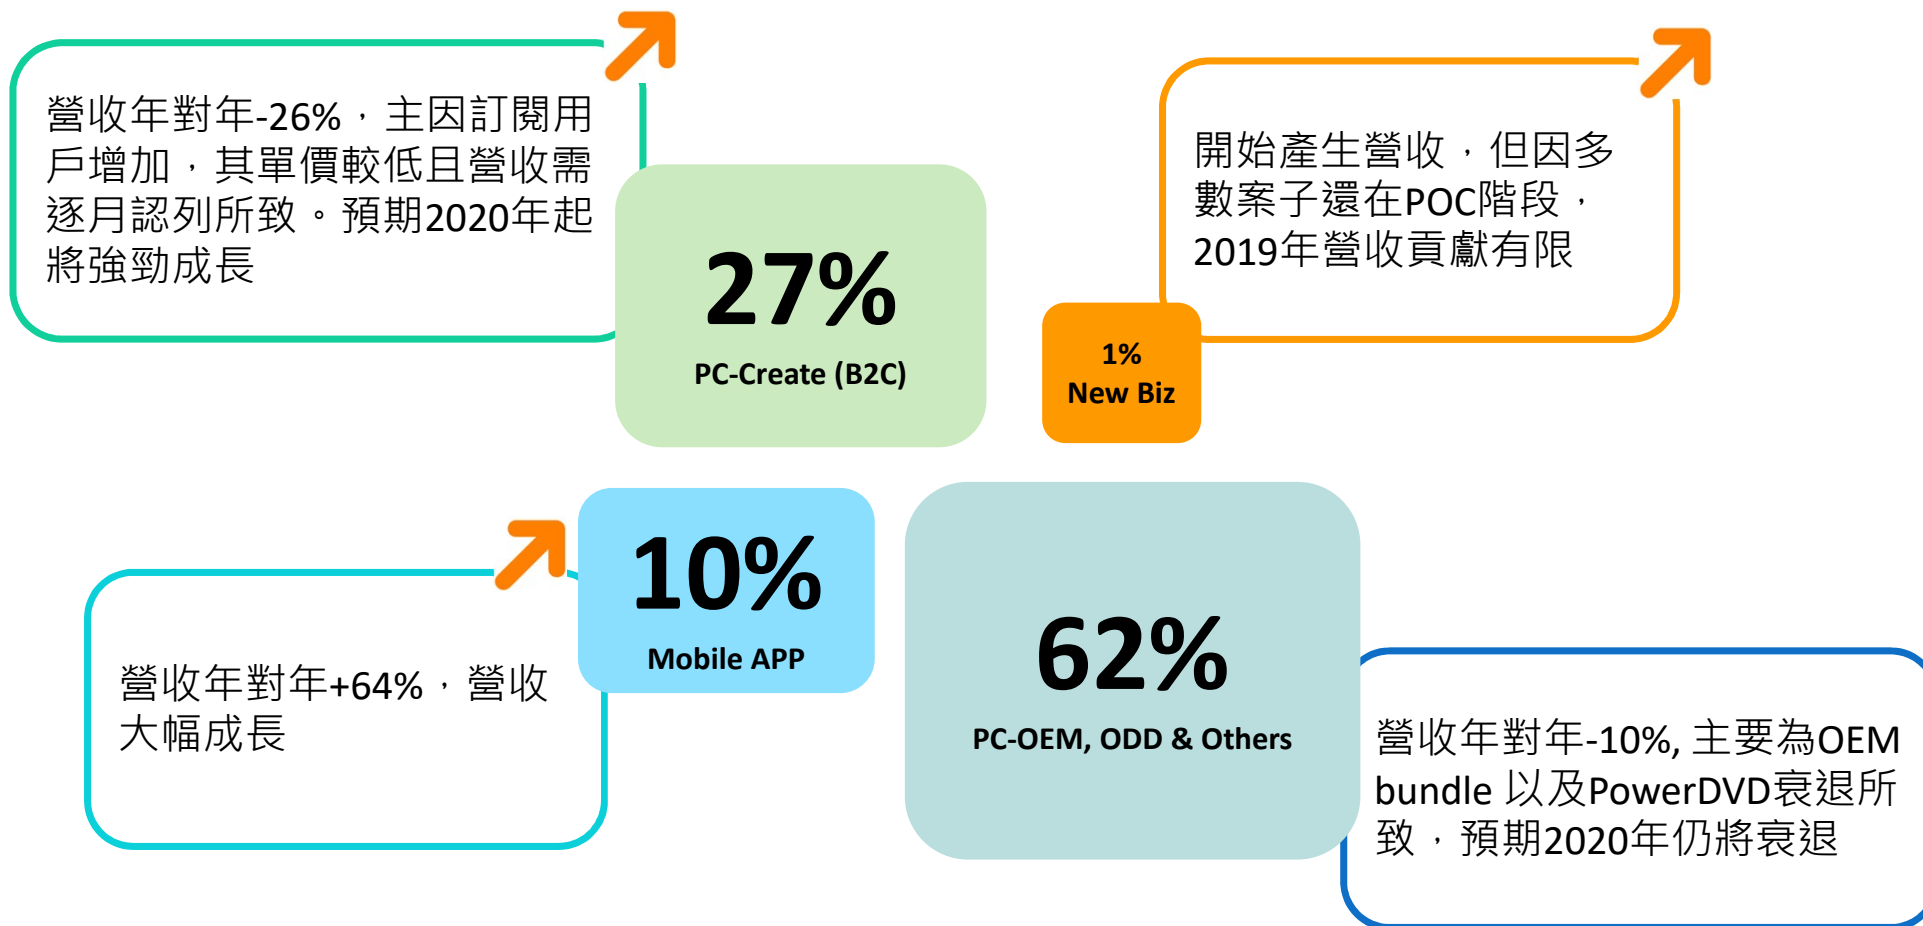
營收年對年-26%，主因訂閱用戶增加，其單價較低且營收需逐月認列所致。預期2020年起將強勁成長

27%
PC-Create (B2C)

開始產生營收，但因多數案子還在POC階段，2019年營收貢獻有限

1%
New Biz

10%
Mobile APP

營收年對年+64%，營收大幅成長

62%
PC-OEM, ODD & Others

營收年對年-10%, 主要為OEM bundle 以及PowerDVD衰退所致，預期2020年仍將衰退